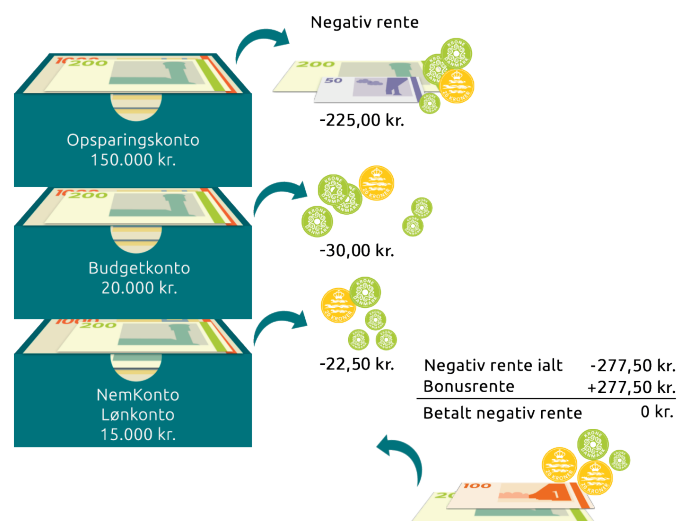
Negativ rente

200
50

-225,00 kr.

Opsparingskonto
150.000 kr.

200

-30,00 kr.

Budgetkonto
20.000 kr.

-22,50 kr.

NemKonto
Lønkonto
15.000 kr.

| Negativ rente ialt | -277,50 kr. |
|---|---|
| Bonusrente | +277,50 kr. |
| Betalt negativ rente | 0 kr. |

100